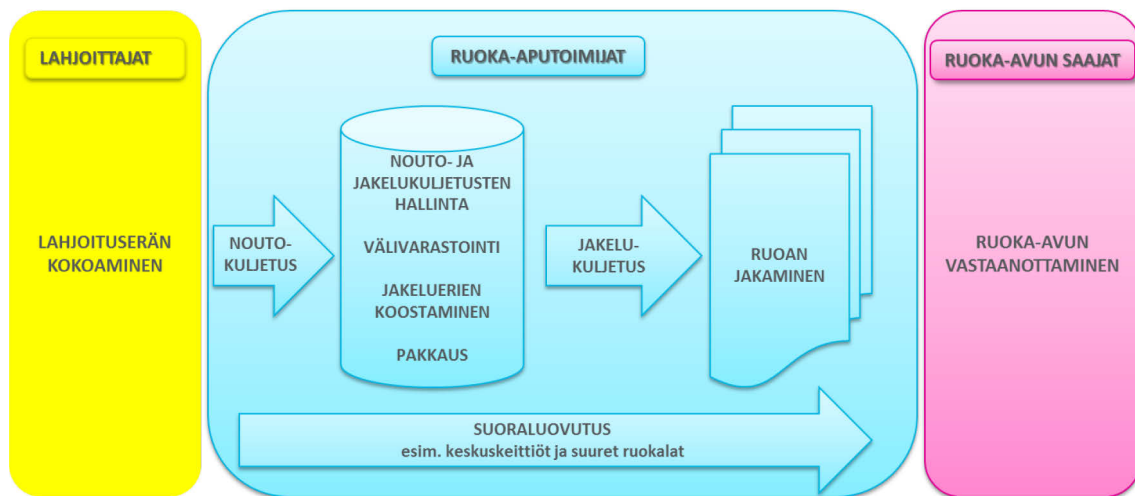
LAHJOITTAJAT

LAHJOITUSERÄN KOKOAMINEN

RUOKA-APUTOIMIJAT

NOUTO-KULJETUS

NOUTO- JA JAKELUKULJETUSTEN HALLINTA

VÄLIVARASTOINTI

JAKELUERIEN KOOSTAMINEN

PAKKAUS

JAKELU-KULJETUS

RUOAN JAKAMINEN

SUORALUOVUTUS
esim. keskuskeittiöt ja suuret ruokalat

RUOKA-AVUN SAAJAT

RUOKA-AVUN VASTAANOTTAMINEN